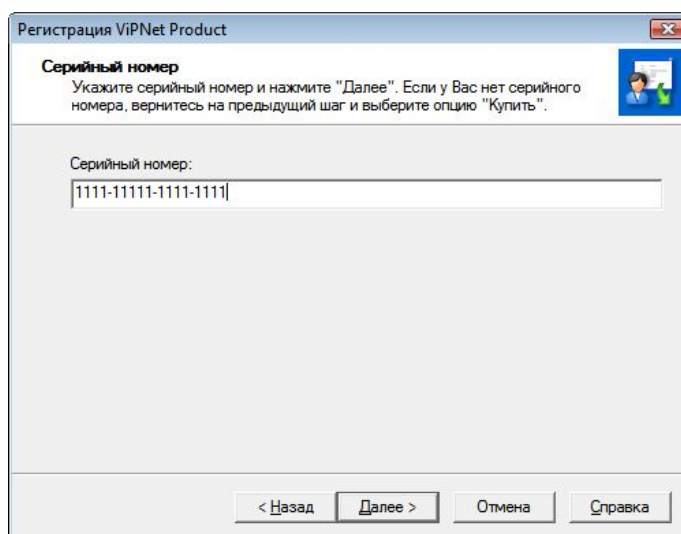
Регистрация ViPNet Product

Серийный номер
Укажите серийный номер и нажмите "Далее". Если у Вас нет серийного номера, вернитесь на предыдущий шаг и выберите опцию "Купить".

Серийный номер:
1111-11111-1111-1111

< Назад
Далее >
Отмена
Справка